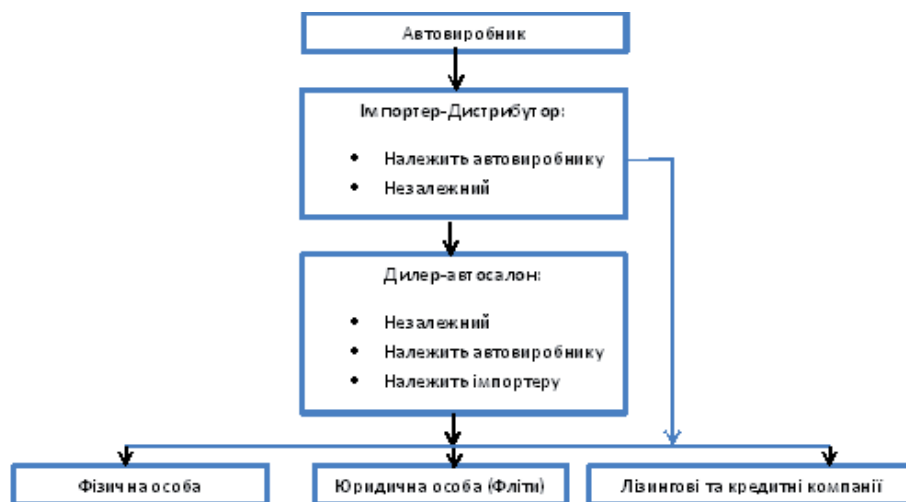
Автовиробник

Імпортер-Дистрибутор:

- Належить автовиробнику
- Незалежний

Дилер-автосалон:

- Незалежний
- Належить автовиробнику
- Належить імпортеру

Фізична особа

Юридична особа (Фліти)

Лізингові та кредитні компанії